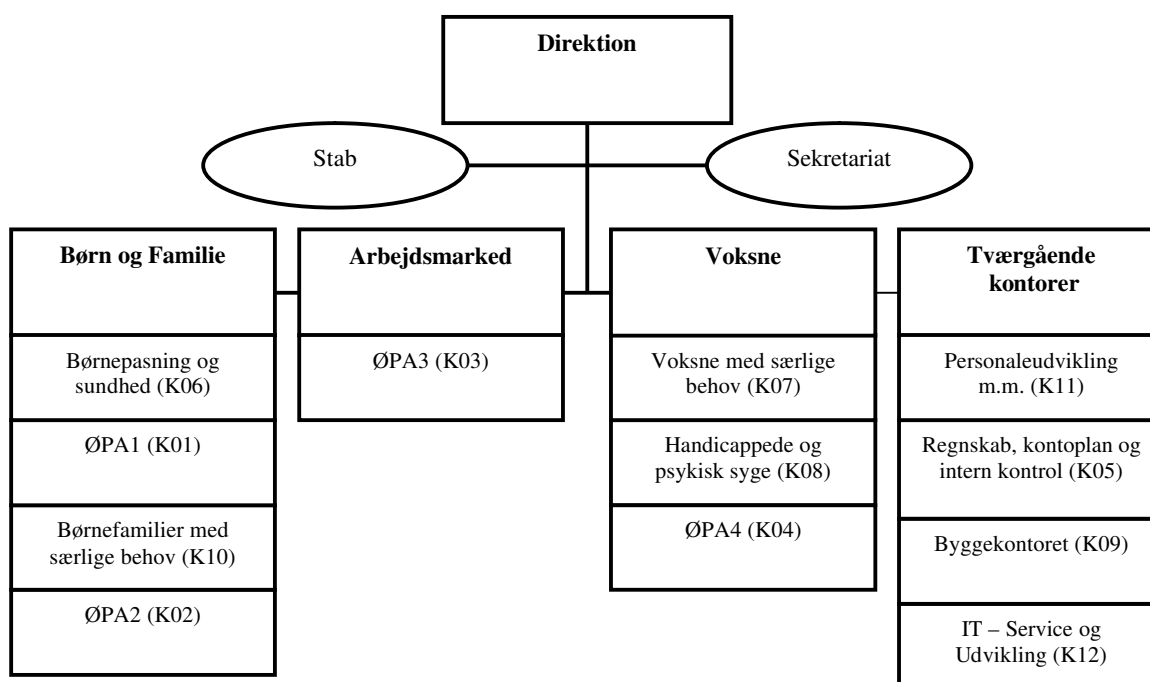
Direktion

Stab

Sekretariat

Børn og Familie

Børnepasning og sundhed (K06)

ØPA1 (K01)

Børnefamilier med særlige behov (K10)

ØPA2 (K02)

Arbejdsmarked

ØPA3 (K03)

Voksne

Voksne med særlige behov (K07)

Handicappede og psykisk syge (K08)

ØPA4 (K04)

Tværgående kontorer

Personaleudvikling m.m. (K11)

Regnskab, kontoplan og intern kontrol (K05)

Byggekontoret (K09)

IT – Service og Udvikling (K12)